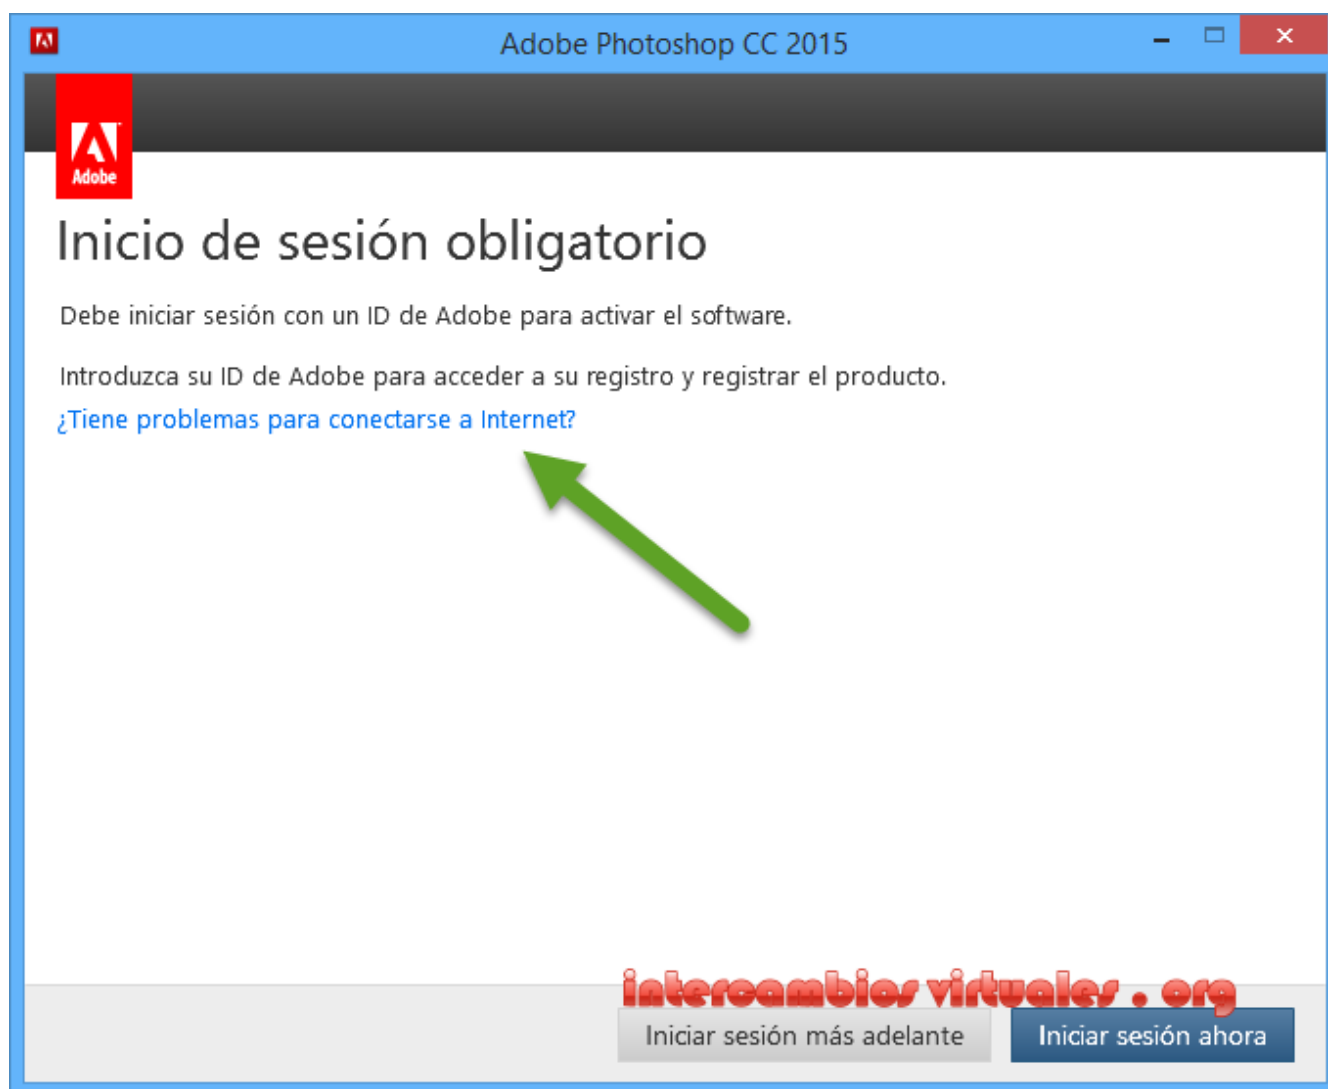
Adobe Photoshop CC 2015

Adobe

Inicio de sesión obligatorio

Debe iniciar sesión con un ID de Adobe para activar el software.

Introduzca su ID de Adobe para acceder a su registro y registrar el producto.

¿Tiene problemas para conectarse a Internet?

intercambios virtuales . org

Iniciar sesión más adelante

Iniciar sesión ahora